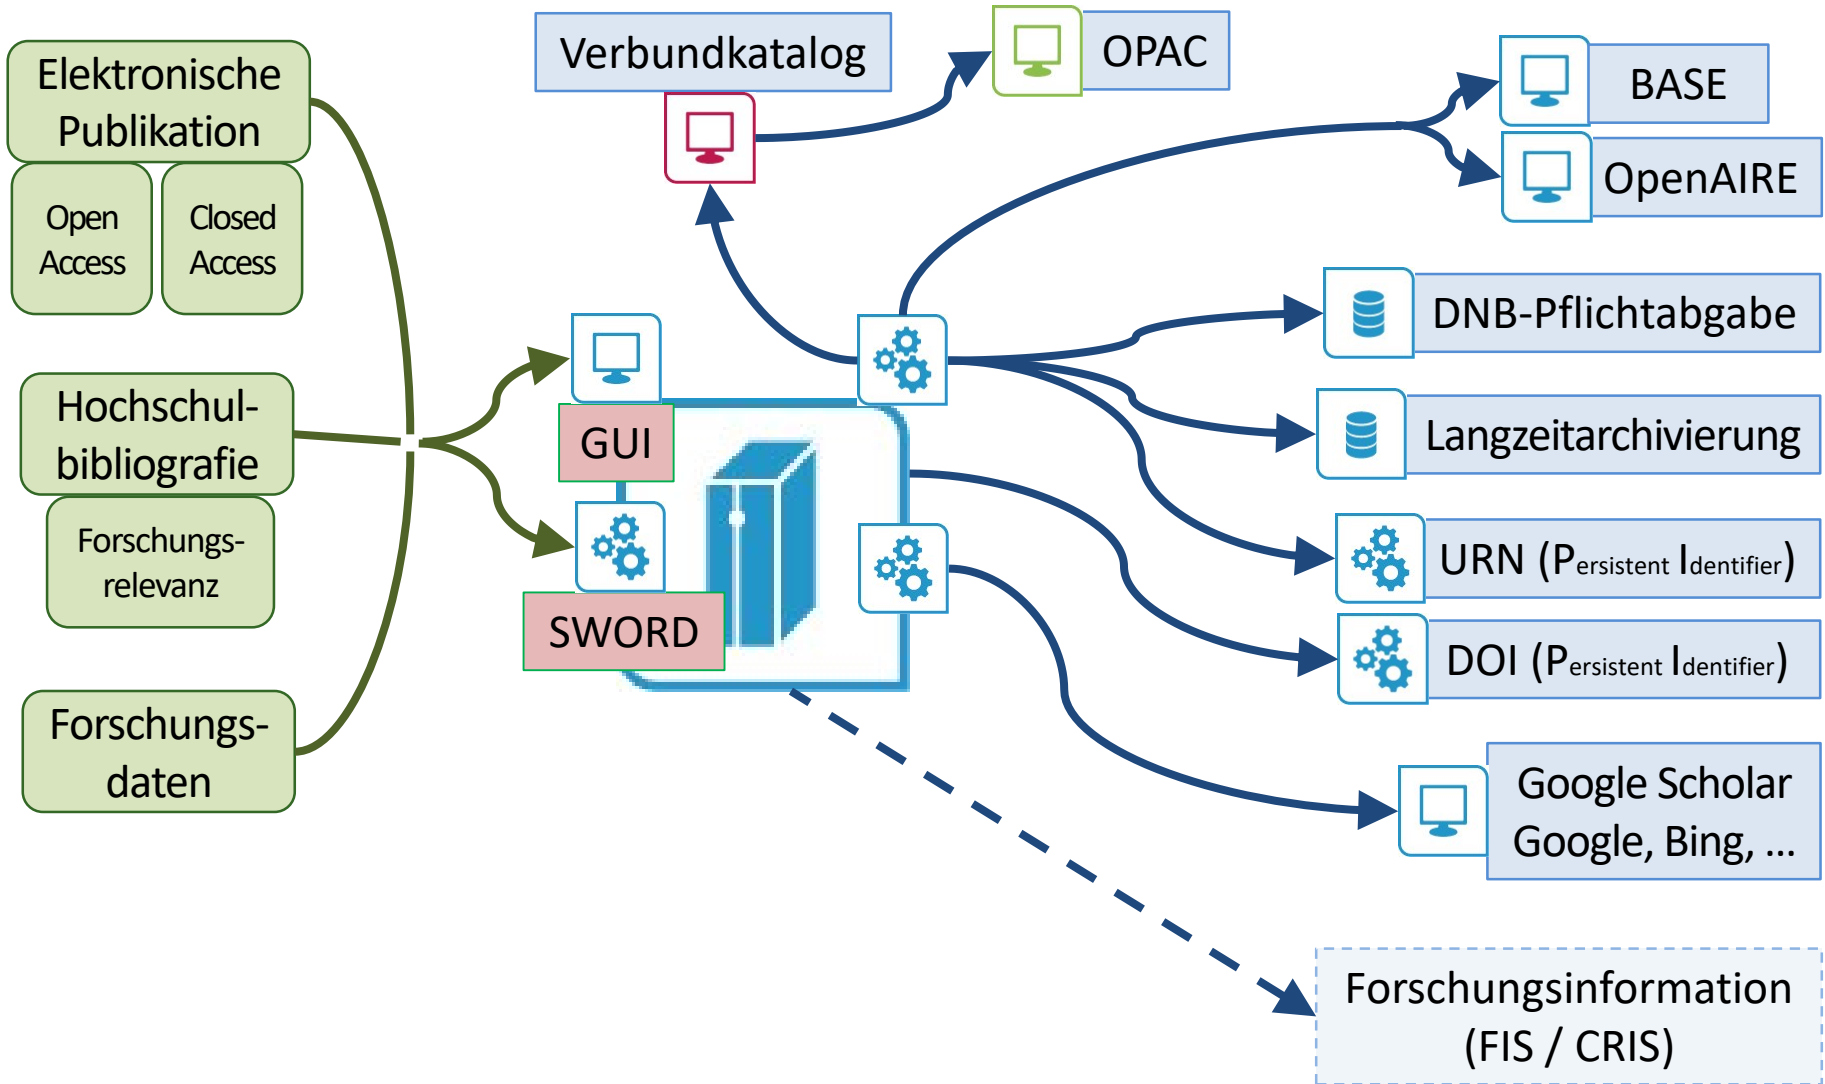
Elektronische Publikation

Open Access

Closed Access

Hochschulbibliografie

Forschungsrelevanz

Forschungsdaten

Verbundkatalog

OPAC

BASE

OpenAIRE

GUI

SWORD

DNB-Pflichtabgabe

Langzeitarchivierung

URN (Persistent Identifier)

DOI (Persistent Identifier)

Google Scholar
Google, Bing, ...

Forschungsinformation
(FIS / CRIS)